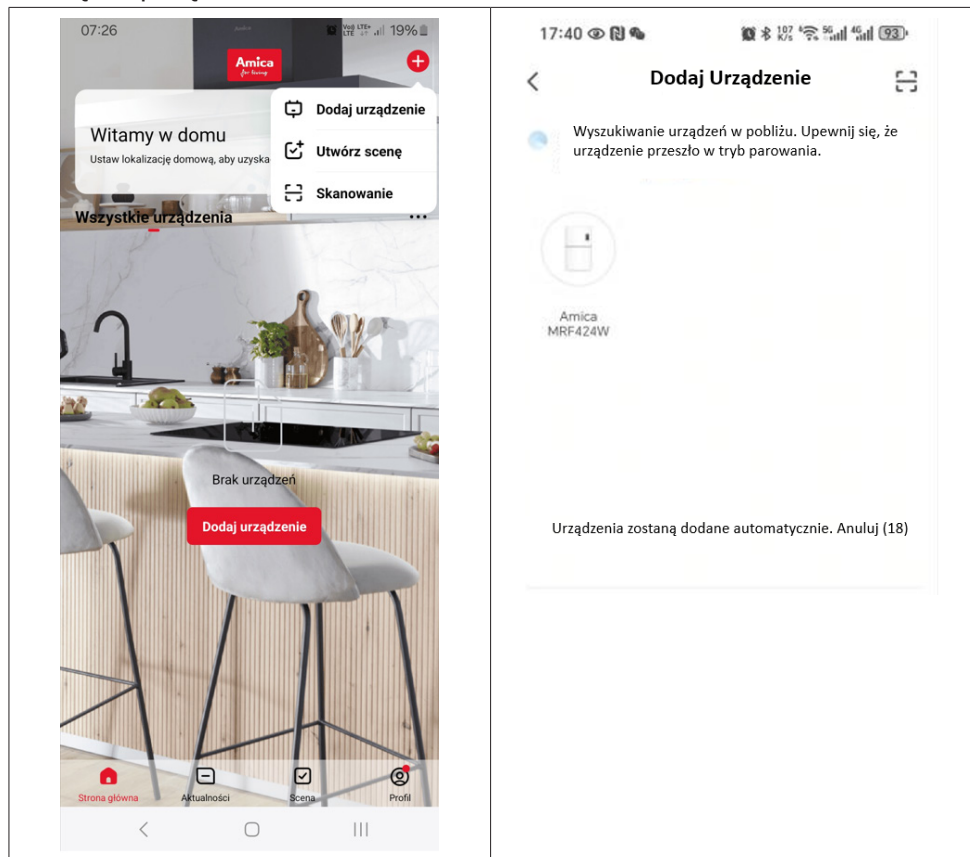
07:26 19%

Amica for living

Dodaj urządzenie

Utwórz scenę

Skanowanie

Witamy w domu

Ustaw lokalizację domową, aby uzyska

Wszystkie urządzenia

Brak urządzeń

Dodaj urządzenie

Strona główna

Aktualności

Scena

Profil

17:40 93

Dodaj Urządzenie

Wyszukiwanie urządzeń w pobliżu. Upewnij się, że urządzenie przeszło w tryb parowania.

Amica MRF424W

Urządzenia zostaną dodane automatycznie. Anuluj (18)